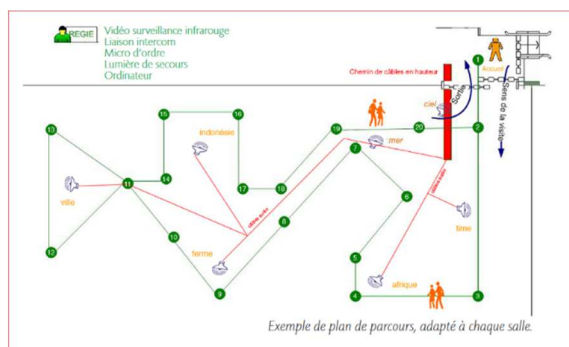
REGIE
Vidéo surveillance infrarouge
Liaison intercom
Micro d'ordre
Lumière de secours
Ordinateur

Chemin de câbles en hauteur

Accueil

1

Sortie

Sens de la visite

ciel

2

20

19

mer

7

16

15

indonesie

13

ville

11

14

17

18

8

6

time

10

terme

12

9

5

afrique

4

3

Exemple de plan de parcours, adapté à chaque salle.